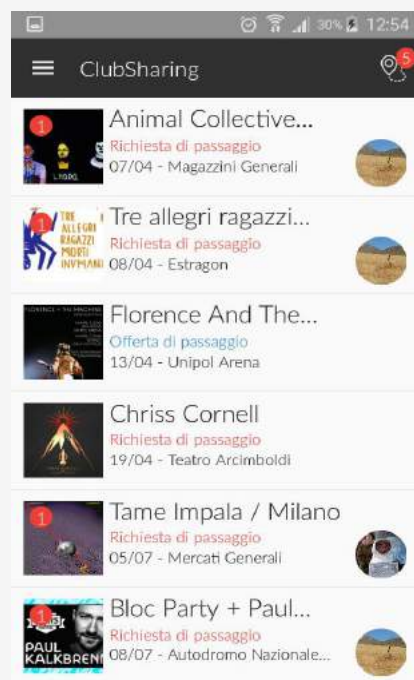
30% 12:54

ClubSharing

5

1
Animal Collective...
Richiesta di passaggio
07/04 - Magazzini Generali

TRE ALLEGRI RAGAZZI MORTI INVMANI
1
Tre allegri ragazzi...
Richiesta di passaggio
08/04 - Estragon

Florence And The...
Offerta di passaggio
13/04 - Unipol Arena

Chriss Cornell
Richiesta di passaggio
19/04 - Teatro Arcimboldi

1
Tame Impala / Milano
Richiesta di passaggio
05/07 - Mercati Generali

1
PAUL KALKBRENI
Bloc Party + Paul...
Richiesta di passaggio
08/07 - Autodromo Nazionale...